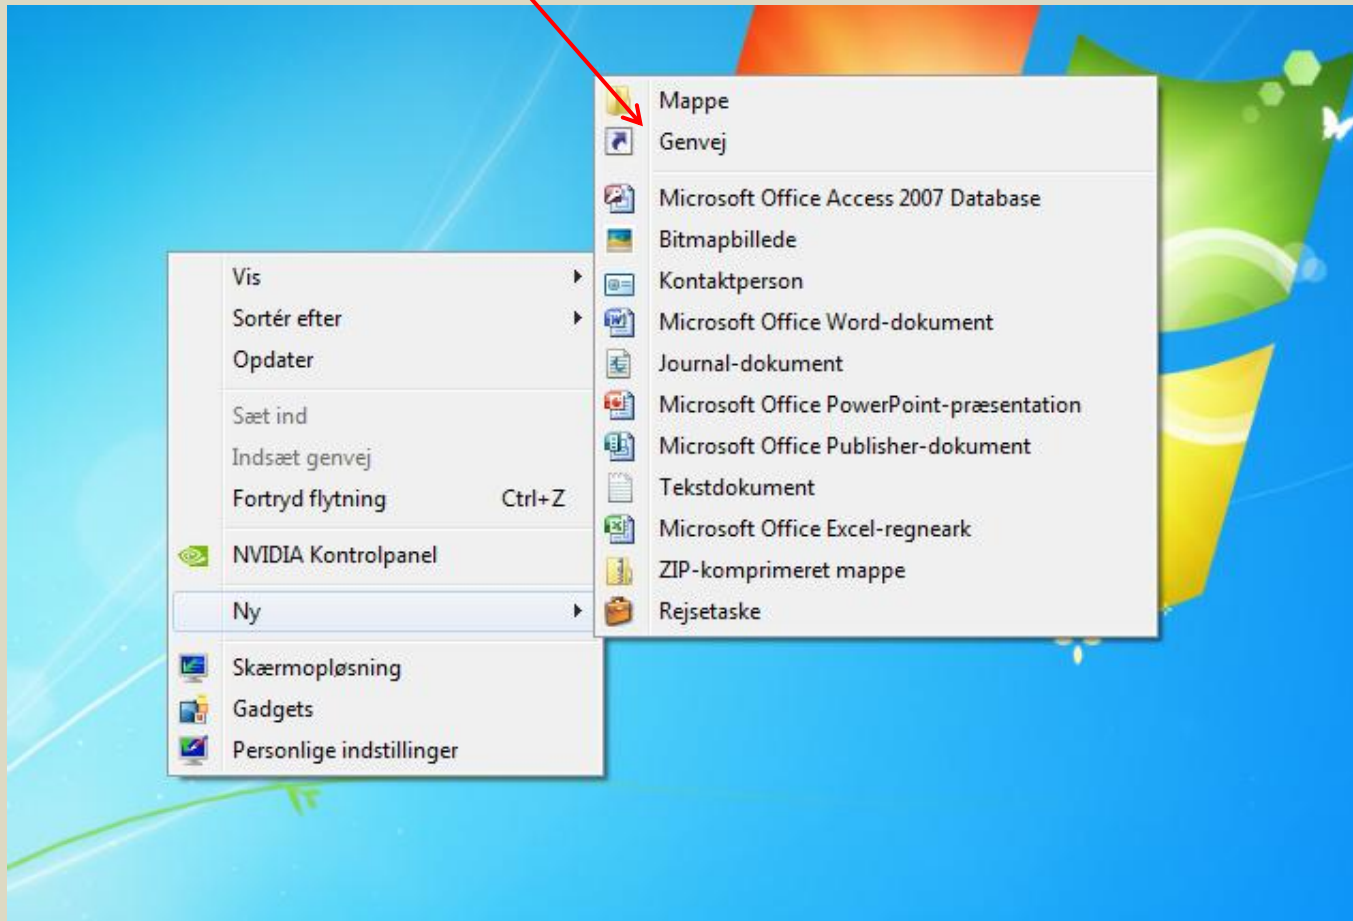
Vis
Sortér efter
Opdater

Sæt ind
Indsæt genvej
Fortryd flytning Ctrl+Z

NVIDIA Kontrolpanel

Ny

Skærmopløsning
Gadgets
Personlige indstillinger

Mappe
Genvej

Microsoft Office Access 2007 Database
Bitmapbillede
Kontaktperson
Microsoft Office Word-dokument
Journal-dokument
Microsoft Office PowerPoint-præsentation
Microsoft Office Publisher-dokument
Tekstdokument
Microsoft Office Excel-regneark
ZIP-komprimeret mappe
Rejsetaske